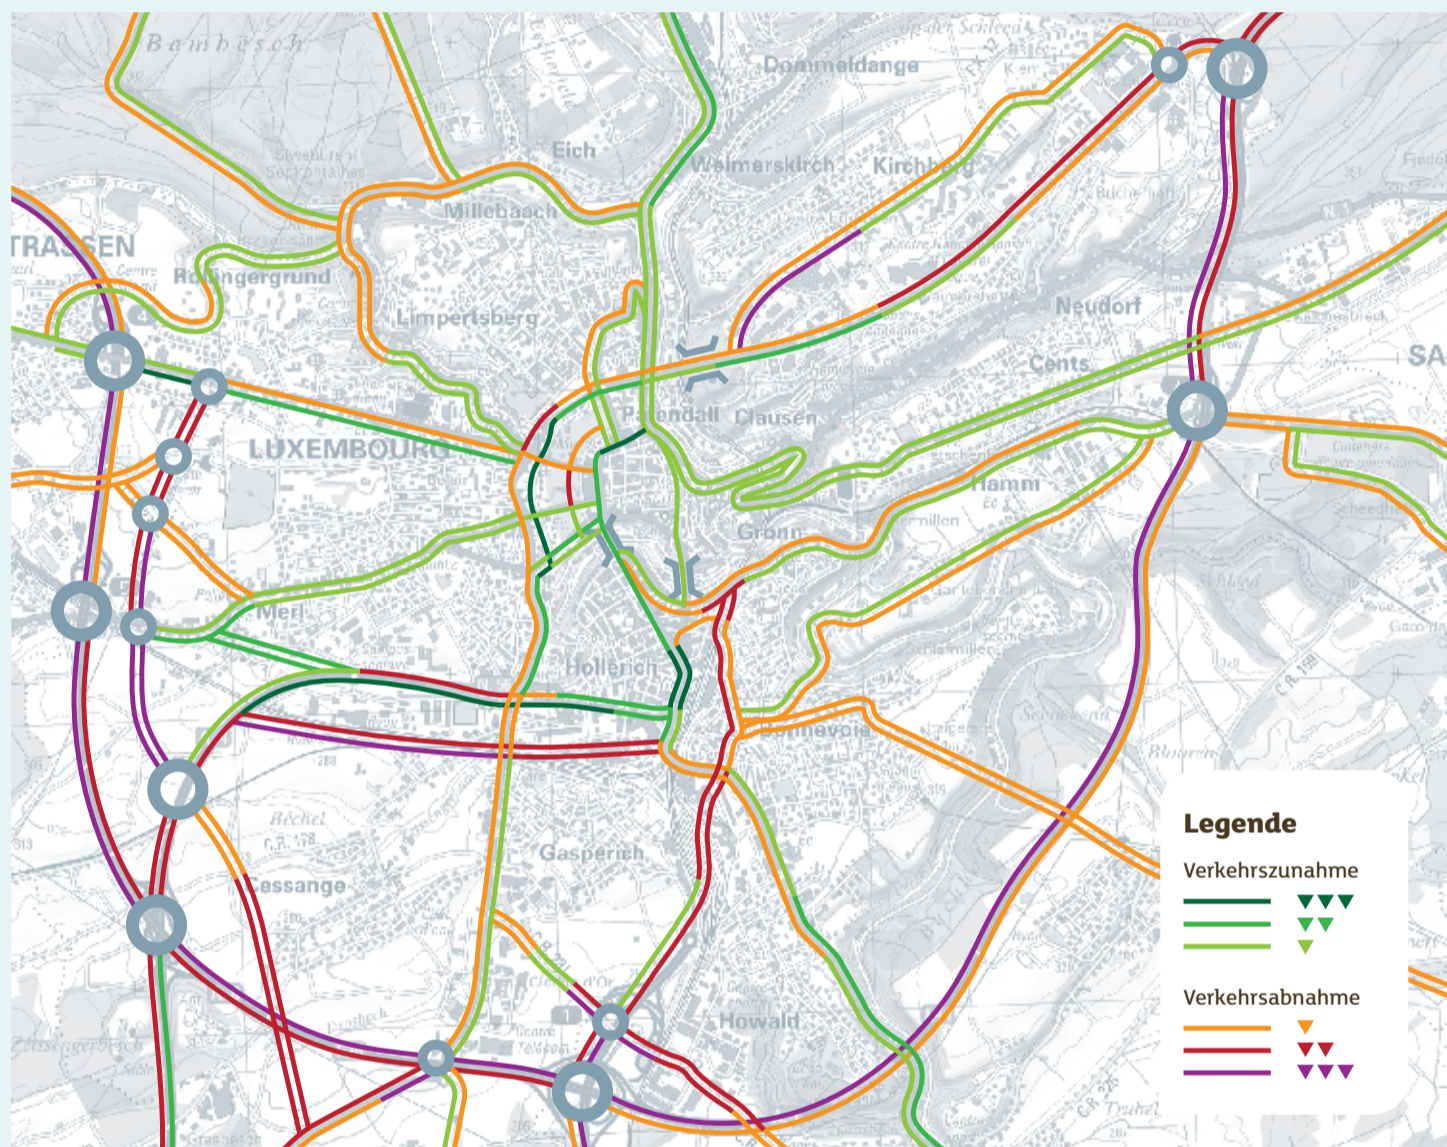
Bambësch
Dommeldange
Eich
Weimerskirch
Kirchberg
Millebach
STRASSEN
Rollingergrund
Limpertsberg
Neudorf
Cents
SA
Pfaffendall
Clausen
LUXEMBOURG
Hamm
Grund
Merl
Hollerich
Bonnevoie
Cessange
Gasperich
Howald

Legende
Verkehrszunahme
▼▼▼
▼▼
▼
Verkehrsabnahme
▼
▼▼
▼▼▼